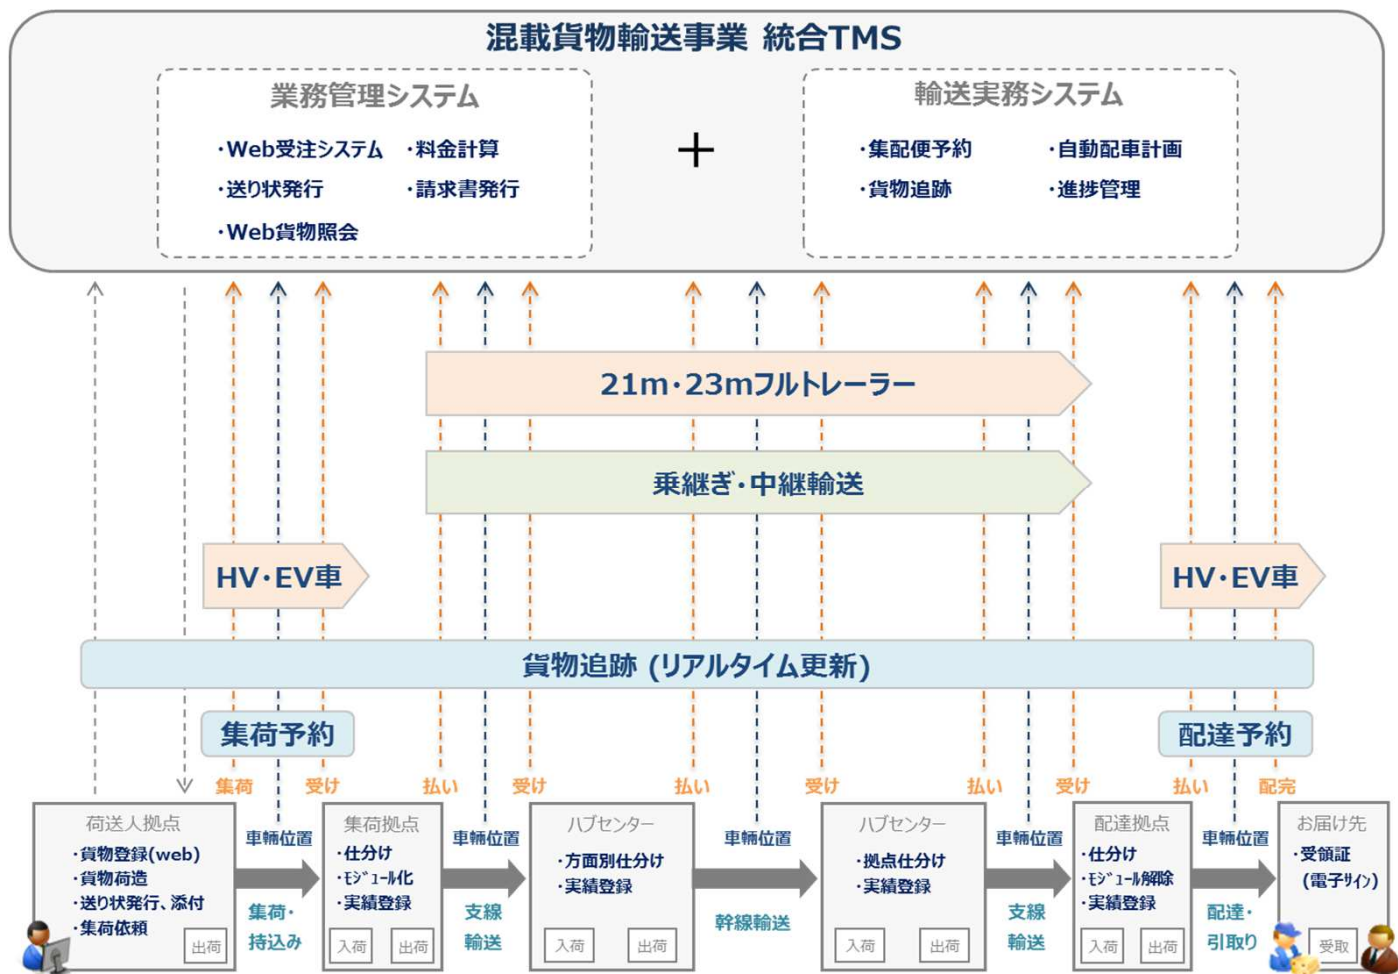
混載貨物輸送事業 統合TMS

業務管理システム

・Web受注システム
・料金計算
・送り状発行
・請求書発行
・Web貨物照会

+

輸送実務システム

・集配便予約
・自動配車計画
・貨物追跡
・進捗管理

21m・23mフルトレーラー

乗継ぎ・中継輸送

HV・EV車

HV・EV車

貨物追跡 (リアルタイム更新)

集荷予約

配達予約

集荷 受け 払い 受け 払い 受け 払い 受け 払い 配完

荷送人拠点
・貨物登録(web)
・貨物荷造
・送り状発行、添付
・集荷依頼
出荷

車輌位置
集荷・持込み

集荷拠点
・仕分け
・ﾓｼﾞｭｰﾙ化
・実績登録
入荷 出荷

車輌位置
支線輸送

ハブセンター
・方面別仕分け
・実績登録
入荷 出荷

車輌位置
幹線輸送

ハブセンター
・拠点仕分け
・実績登録
入荷 出荷

車輌位置
支線輸送

配達拠点
・仕分け
・ﾓｼﾞｭｰﾙ解除
・実績登録
入荷 出荷

車輌位置
配達・引取り

お届け先
・受領証
(電子ｻｲﾝ)
受取